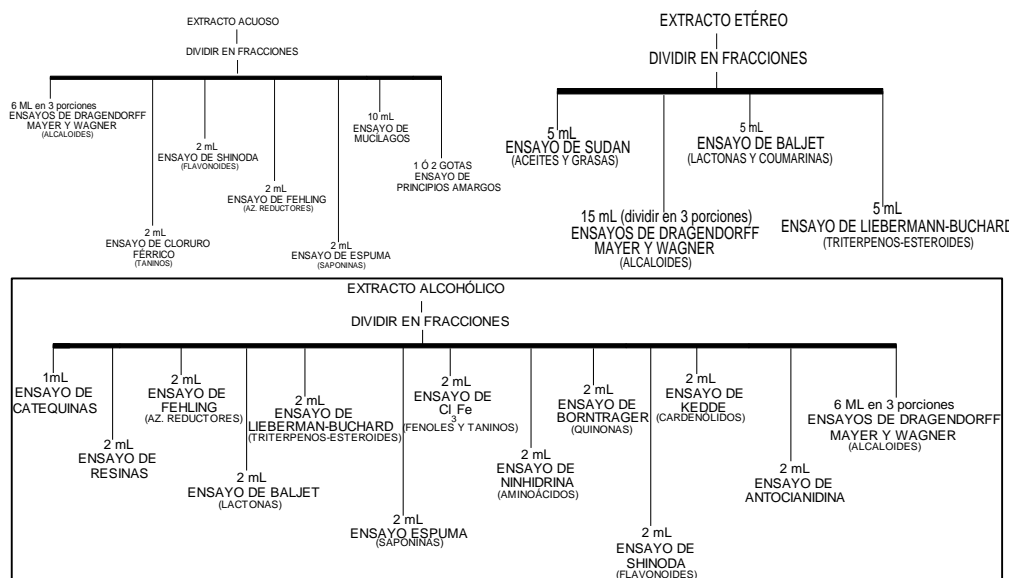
EXTRACTO ACUOSO

DIVIDIR EN FRACCIONES

6 ML en 3 porciones
ENSAYOS DE DRAGENDORFF
MAYER Y WAGNER
(ALCALOIDES)

2 mL
ENSAYO DE SHINODA
(FLAVONOIDES)

10 mL
ENSAYO DE
MUCILAGOS

1 Ó 2 GOTAS
ENSAYO DE
PRINCIPIOS AMARGOS

2 mL
ENSAYO DE FEHLING
(AZ. REDUCTORES)

2 mL
ENSAYO DE CLORURO
FÉRRICO
(TANINOS)

2 mL
ENSAYO DE ESPUMA
(SAPONINAS)

EXTRACTO ETÉREO

DIVIDIR EN FRACCIONES

5 mL
ENSAYO DE SUDAN
(ACEITES Y GRASAS)

5 mL
ENSAYO DE BALJET
(LACTONAS Y COUMARINAS)

15 mL (dividir en 3 porciones)
ENSAYOS DE DRAGENDORFF
MAYER Y WAGNER
(ALCALOIDES)

5 mL
ENSAYO DE LIEBERMANN-BUCHARD
(TRITERPENOS-ESTEROIDES)

EXTRACTO ALCOHÓLICO

DIVIDIR EN FRACCIONES

1mL
ENSAYO DE
CATEQUINAS

2 mL
ENSAYO DE
RESINAS

2 mL
ENSAYO DE
FEHLING
(AZ. REDUCTORES)

2 mL
ENSAYO DE BALJET
(LACTONAS)

2 mL
ENSAYO DE
LIEBERMAN-BUCHARD
(TRITERPENOS-ESTEROIDES)

2 mL
ENSAYO ESPUMA
(SAPONINAS)

2 mL
ENSAYO DE
$Cl_3Fe$
(FENOLES Y TANINOS)

2 mL
ENSAYO DE
NINHIDRINA
(AMINOÁCIDOS)

2 mL
ENSAYO DE
BORNTRAGER
(QUINONAS)

2 mL
ENSAYO DE
SHINODA
(FLAVONOIDES)

2 mL
ENSAYO DE
KEDDE
(CARDENÓLIDOS)

2 mL
ENSAYO DE
ANTOCIANIDINA

6 ML en 3 porciones
ENSAYOS DE DRAGENDORFF
MAYER Y WAGNER
(ALCALOIDES)